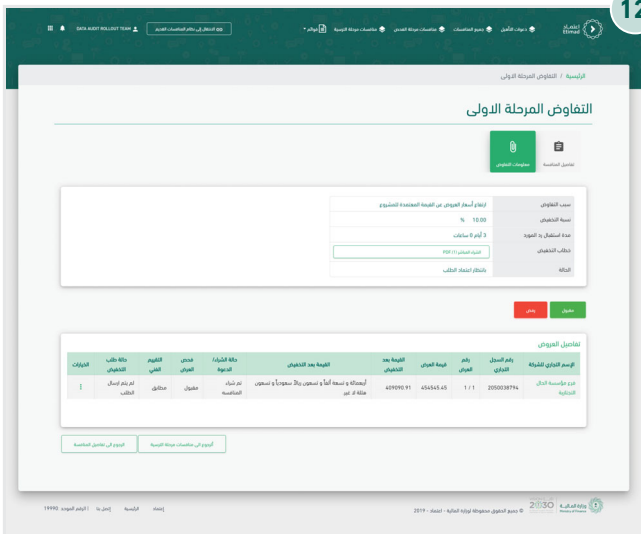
12

اعتماد Etimad

دعوات التأهيل | جميع المنافسات | منافسات مرحلة العرض | منافسات مرحلة الترسية | فواتير

الانتقال إلى نظام المنافسات القديم

DATA AUDIT ROLLOUT TEAM

الرئيسية / التفاوض المرحلة الاولى

التفاوض المرحلة الاولى

تفاصيل المنافسة | معلومات التفاوض

| سبب التفاوض | ارتفاع أسعار العروض عن القيمة المعتمدة للمشروع |
|---|---|
| نسبة التخفيض | % 10.00 |
| مدة استقبال رد المورد | 3 أيام 0 ساعات |
| خطاب التخفيض | الخزينة العبيكان (1) PDF |
| الحالة | بانتظار اعتماد الطلب |

مقبول | رفض

تفاصيل العروض

| الإسم التجاري للشركة | رقم السجل التجاري | رقم العرض | قيمة العرض | القيمة بعد التخفيض | القيمة بعد التخفيض | حالة الشراء/ الدعوة | فحص العرض | التقييم الفني | حالة طلب التخفيض | الخيارات |
|---|---|---|---|---|---|---|---|---|---|---|
| فرع مؤسسة الحال التجارية | 2050038794 | 1 / 1 | 454545.45 | 409090.91 | أربعمائة و تسعة آلفاً و تسعون ريالاً سعودياً و تسعون هللة لا غير | تم شراء المنافسة | مقبول | مطابق | لم يتم إرسال الطلب | ⋮ |

الرجوع إلى منافسات مرحلة الترسية | الرجوع إلى تفاصيل المنافسة

وزارة المالية Ministry of Finance | 2030 | © جميع الحقوق محفوظة لوزارة المالية - اعتماد - 2019

إعتماد | الرئيسية | إتصل بنا | الرقم الموحد 19990